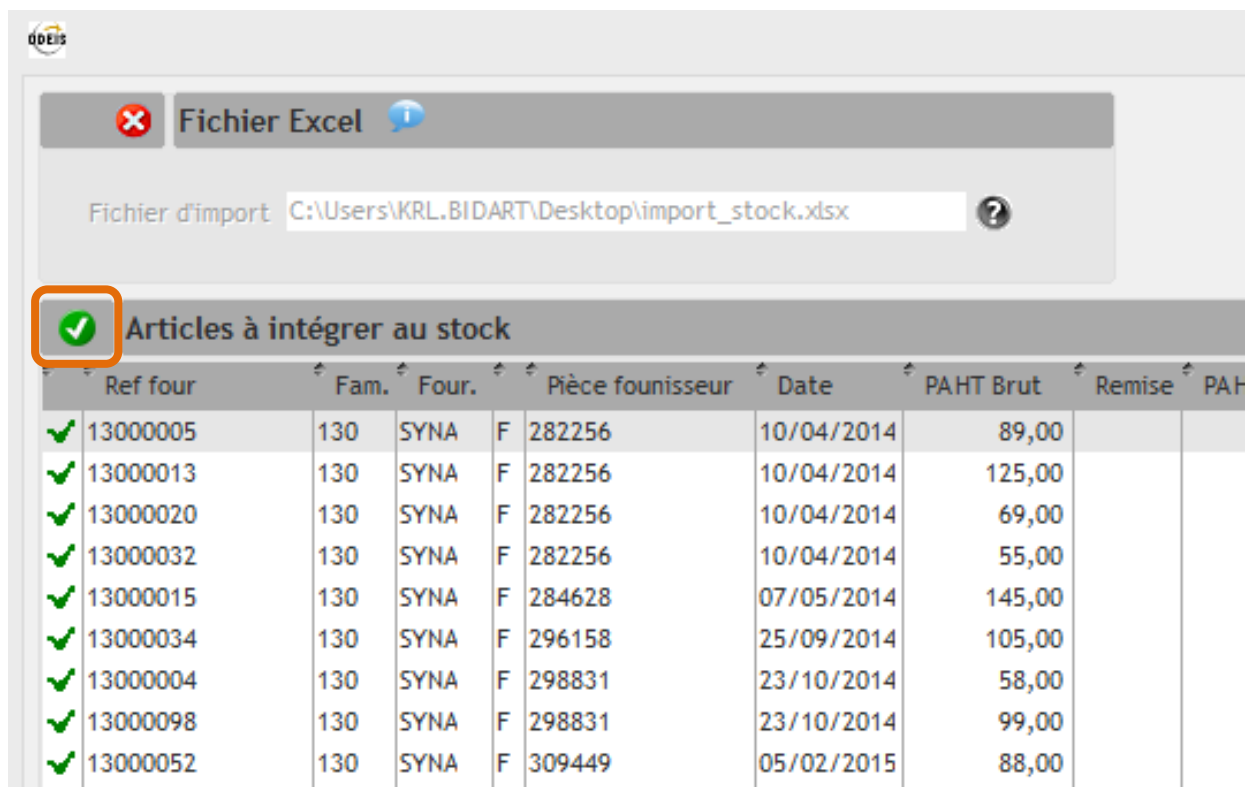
ODEIS

Fichier Excel

Fichier d'import C:\Users\KRL.BIDART\Desktop\import_stock.xlsx

Articles à intégrer au stock

| | Ref four | Fam. | Four. | | Pièce founisseur | Date | PAHT Brut | Remise | PAH |
|---|---|---|---|---|---|---|---|---|---|
| ✔ | 13000005 | 130 | SYNA | F | 282256 | 10/04/2014 | 89,00 | | |
| ✔ | 13000013 | 130 | SYNA | F | 282256 | 10/04/2014 | 125,00 | | |
| ✔ | 13000020 | 130 | SYNA | F | 282256 | 10/04/2014 | 69,00 | | |
| ✔ | 13000032 | 130 | SYNA | F | 282256 | 10/04/2014 | 55,00 | | |
| ✔ | 13000015 | 130 | SYNA | F | 284628 | 07/05/2014 | 145,00 | | |
| ✔ | 13000034 | 130 | SYNA | F | 296158 | 25/09/2014 | 105,00 | | |
| ✔ | 13000004 | 130 | SYNA | F | 298831 | 23/10/2014 | 58,00 | | |
| ✔ | 13000098 | 130 | SYNA | F | 298831 | 23/10/2014 | 99,00 | | |
| ✔ | 13000052 | 130 | SYNA | F | 309449 | 05/02/2015 | 88,00 | | |